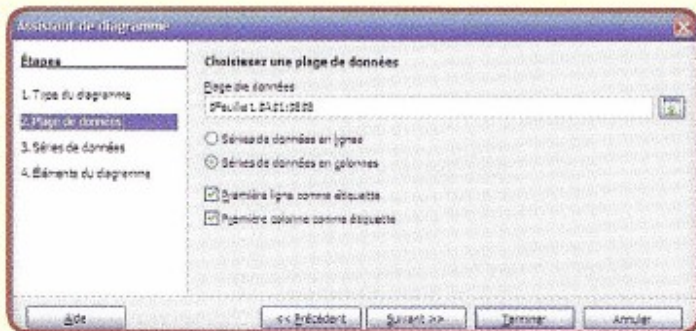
Assistant de diagramme

Étapes

1. Type du diagramme

2. Plage de données

3. Séries de données

4. Éléments du diagramme

Choisissez une plage de données

Plage de données

$Feuille1.$A$1:$B$8

Séries de données en lignes

Séries de données en colonnes

Première ligne comme étiquette

Première colonne comme étiquette

Aide

<< Précédent

Suivant >>

Terminer

Annuler